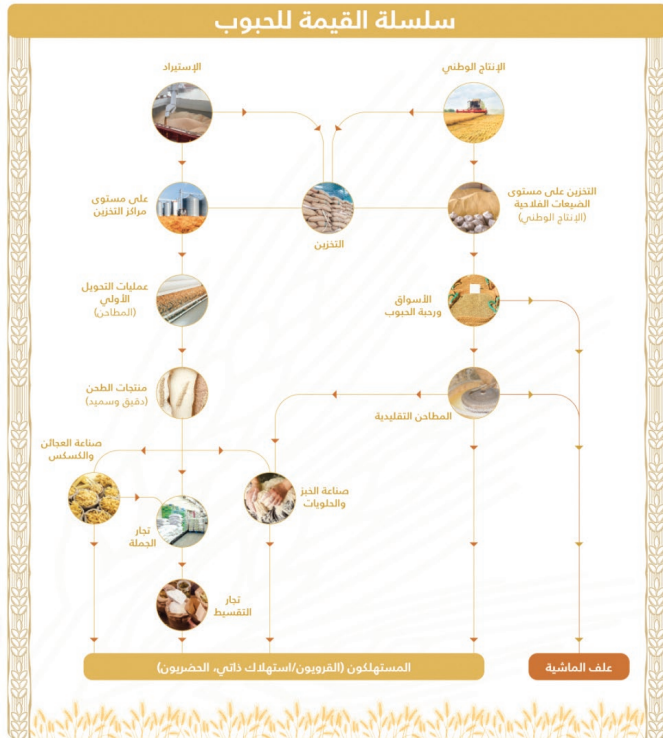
سلسلة القيمة للحبوب

الإنتاج الوطني

الإستيراد

التخزين على مستوى الضيعات الفلاحية (الإنتاج الوطني)

التخزين

على مستوى مراكز التخزين

الأسواق ورحبة الحبوب

عمليات التحويل الأولي (المطاحن)

المطاحن التقليدية

منتجات الطحن (دقيق وسميد)

صناعة العجائن والكسكس

صناعة الخبز والحلويات

تجار الجملة

تجار التقسيط

المستهلكون (القرويون/استهلاك ذاتي، الحضريون)

علف الماشية